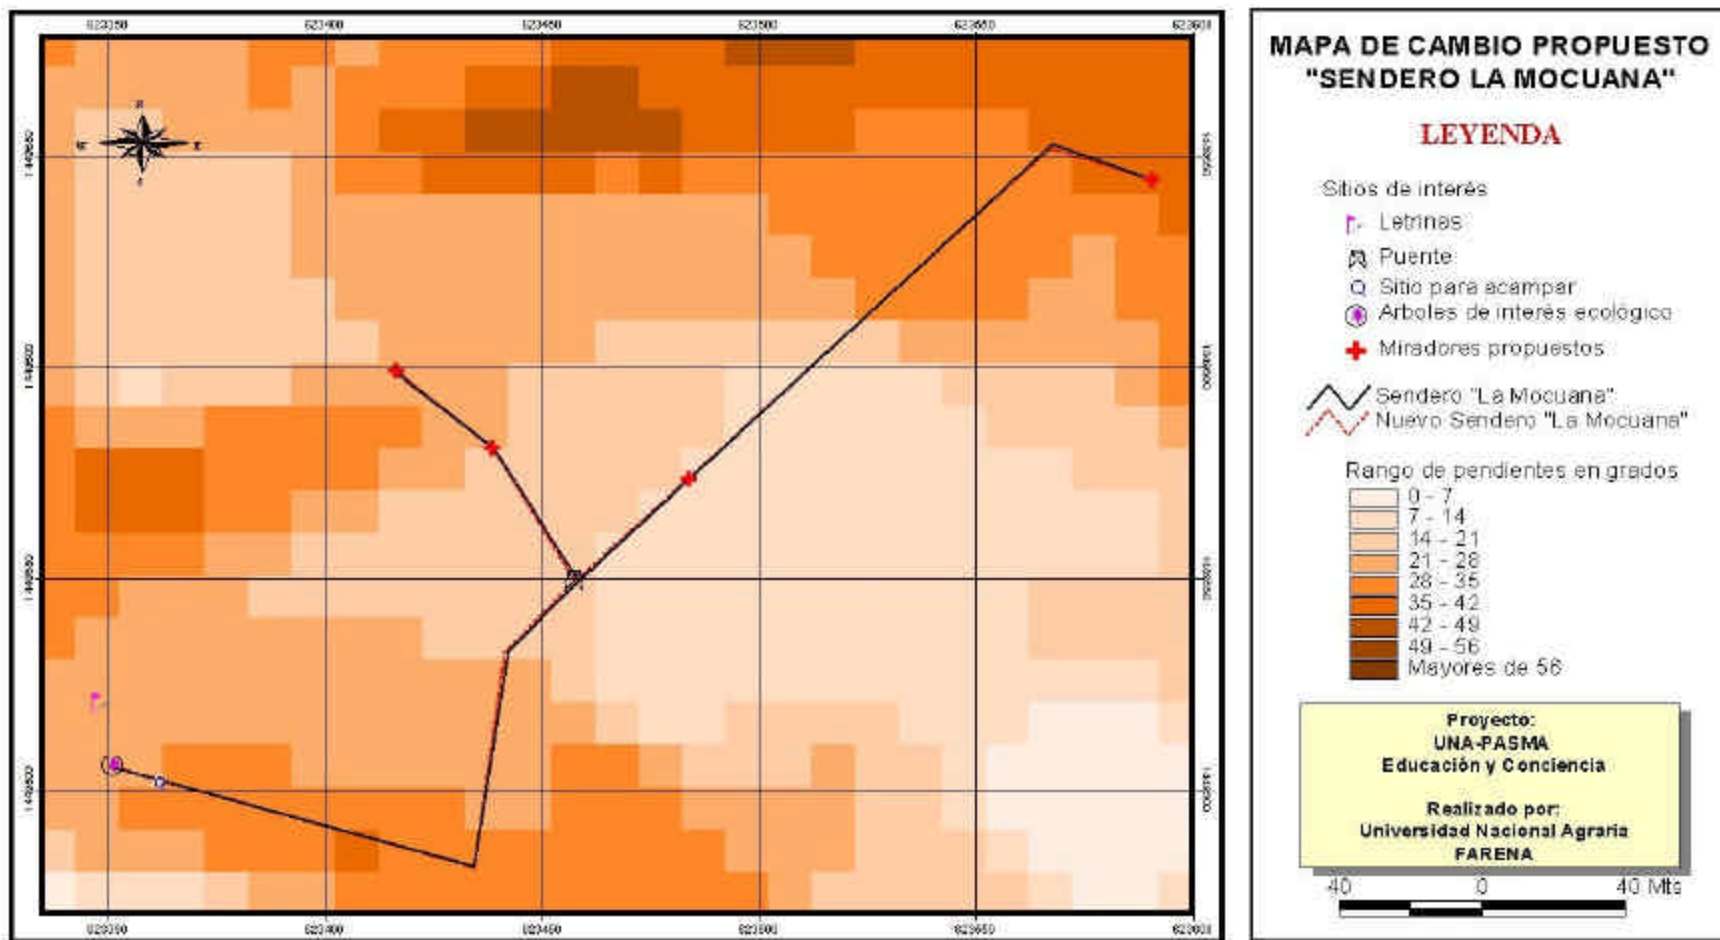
623350 623400 623450 623500 623550 623600

MAPA DE CAMBIO PROPUESTO "SENDERO LA MOCUANA"

LEYENDA

Sitios de interés
Letrinas
Puente
Sitio para acampar
Arboles de interés ecológico
Miradores propuestos

Sendero "La Mocuana"
Nuevo Sendero "La Mocuana"

Rango de pendientes en grados
0 - 7
7 - 14
14 - 21
21 - 28
28 - 35
35 - 42
42 - 49
49 - 56
Mayores de 56

Proyecto:
UNA-PASMA
Educación y Conciencia

Realizado por:
Universidad Nacional Agraria
FARENA

40 0 40 Mts

623350 623400 623450 623500 623550 623600